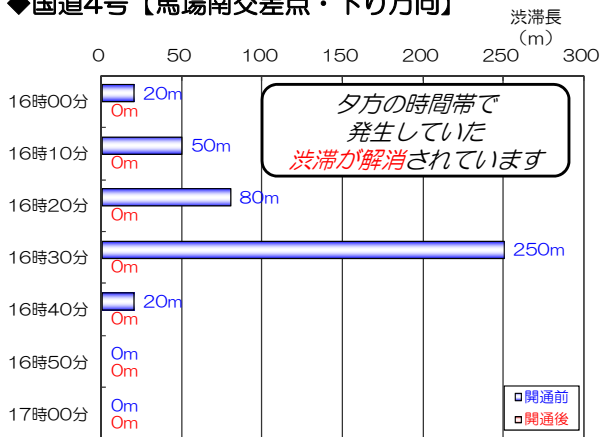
◆国道4号【馬場南交差点・下り方向】

渋滞長（m）

0 50 100 150 200 250 300

夕方の時間帯で発生していた渋滞が解消されています

16時00分 20m 0m
16時10分 50m 0m
16時20分 80m 0m
16時30分 250m 0m
16時40分 20m 0m
16時50分 0m 0m
17時00分 0m 0m

開通前
開通後